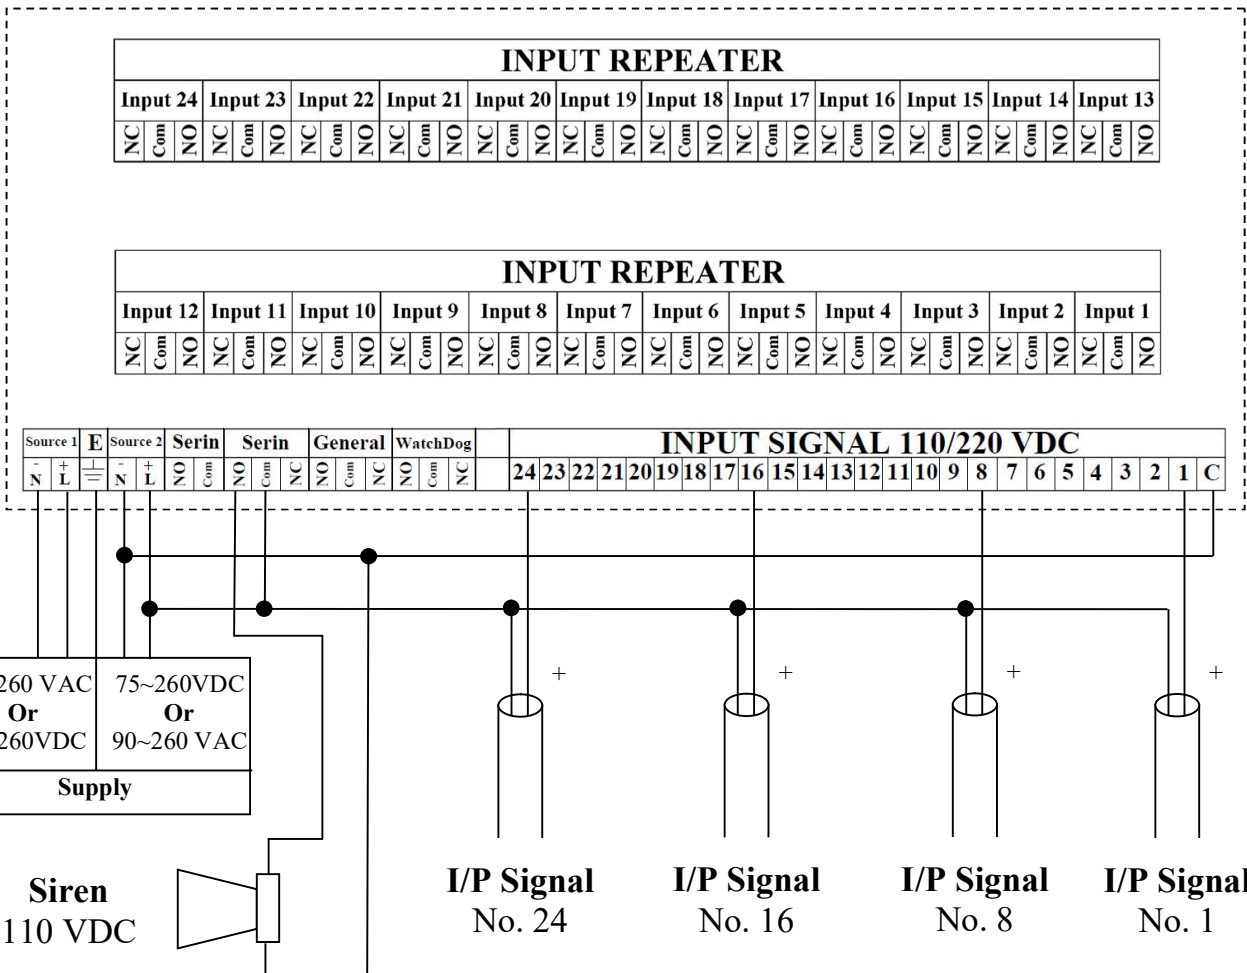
INPUT REPEATER

| Input 24 | Input 23 | Input 22 | Input 21 | Input 20 | Input 19 | Input 18 | Input 17 | Input 16 | Input 15 | Input 14 | Input 13 |
|---|---|---|---|---|---|---|---|---|---|---|---|
| NC Com NO | NC Com NO | NC Com NO | NC Com NO | NC Com NO | NC Com NO | NC Com NO | NC Com NO | NC Com NO | NC Com NO | NC Com NO | NC Com NO |

INPUT REPEATER

| Input 12 | Input 11 | Input 10 | Input 9 | Input 8 | Input 7 | Input 6 | Input 5 | Input 4 | Input 3 | Input 2 | Input 1 |
|---|---|---|---|---|---|---|---|---|---|---|---|
| NC Com NO | NC Com NO | NC Com NO | NC Com NO | NC Com NO | NC Com NO | NC Com NO | NC Com NO | NC Com NO | NC Com NO | NC Com NO | NC Com NO |

| Source 1 | E | Source 2 | Serin | Serin | General | WatchDog |
|---|---|---|---|---|---|---|
| - N + L | ⏚ | - N + L | NO Com | NO Com NC | NO Com NC | NO Com NC |

INPUT SIGNAL 110/220 VDC

| 24 | 23 | 22 | 21 | 20 | 19 | 18 | 17 | 16 | 15 | 14 | 13 | 12 | 11 | 10 | 9 | 8 | 7 | 6 | 5 | 4 | 3 | 2 | 1 | C |
|---|---|---|---|---|---|---|---|---|---|---|---|---|---|---|---|---|---|---|---|---|---|---|---|---|

260 VAC Or 260VDC

75~260VDC Or 90~260 VAC

Supply

+ + + +

Siren 110 VDC

I/P Signal No. 24

I/P Signal No. 16

I/P Signal No. 8

I/P Signal No. 1